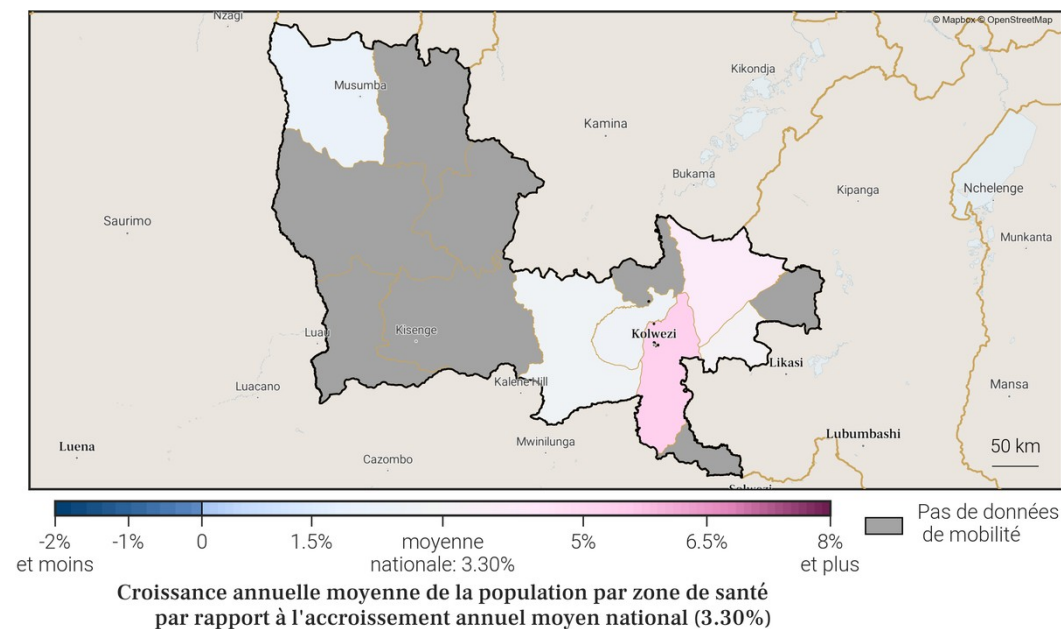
Nzagi
© Mapbox © OpenStreetMap
Musumba
Kikondja
Kamina
Bukama
Kipanga
Nchelenge
Saurimo
Munkanta
Luau
Kisenge
Kolwezi
Likasi
Luacano
Kalene Hill
Mansa
Lubumbashi
Luena
Mwinilunga
50 km
Cazombo
Solwezi

-2% et moins
-1%
0
1.5%
moyenne nationale: 3.30%
5%
6.5%
8% et plus
Pas de données de mobilité

Croissance annuelle moyenne de la population par zone de santé par rapport à l'accroissement annuel moyen national (3.30%)